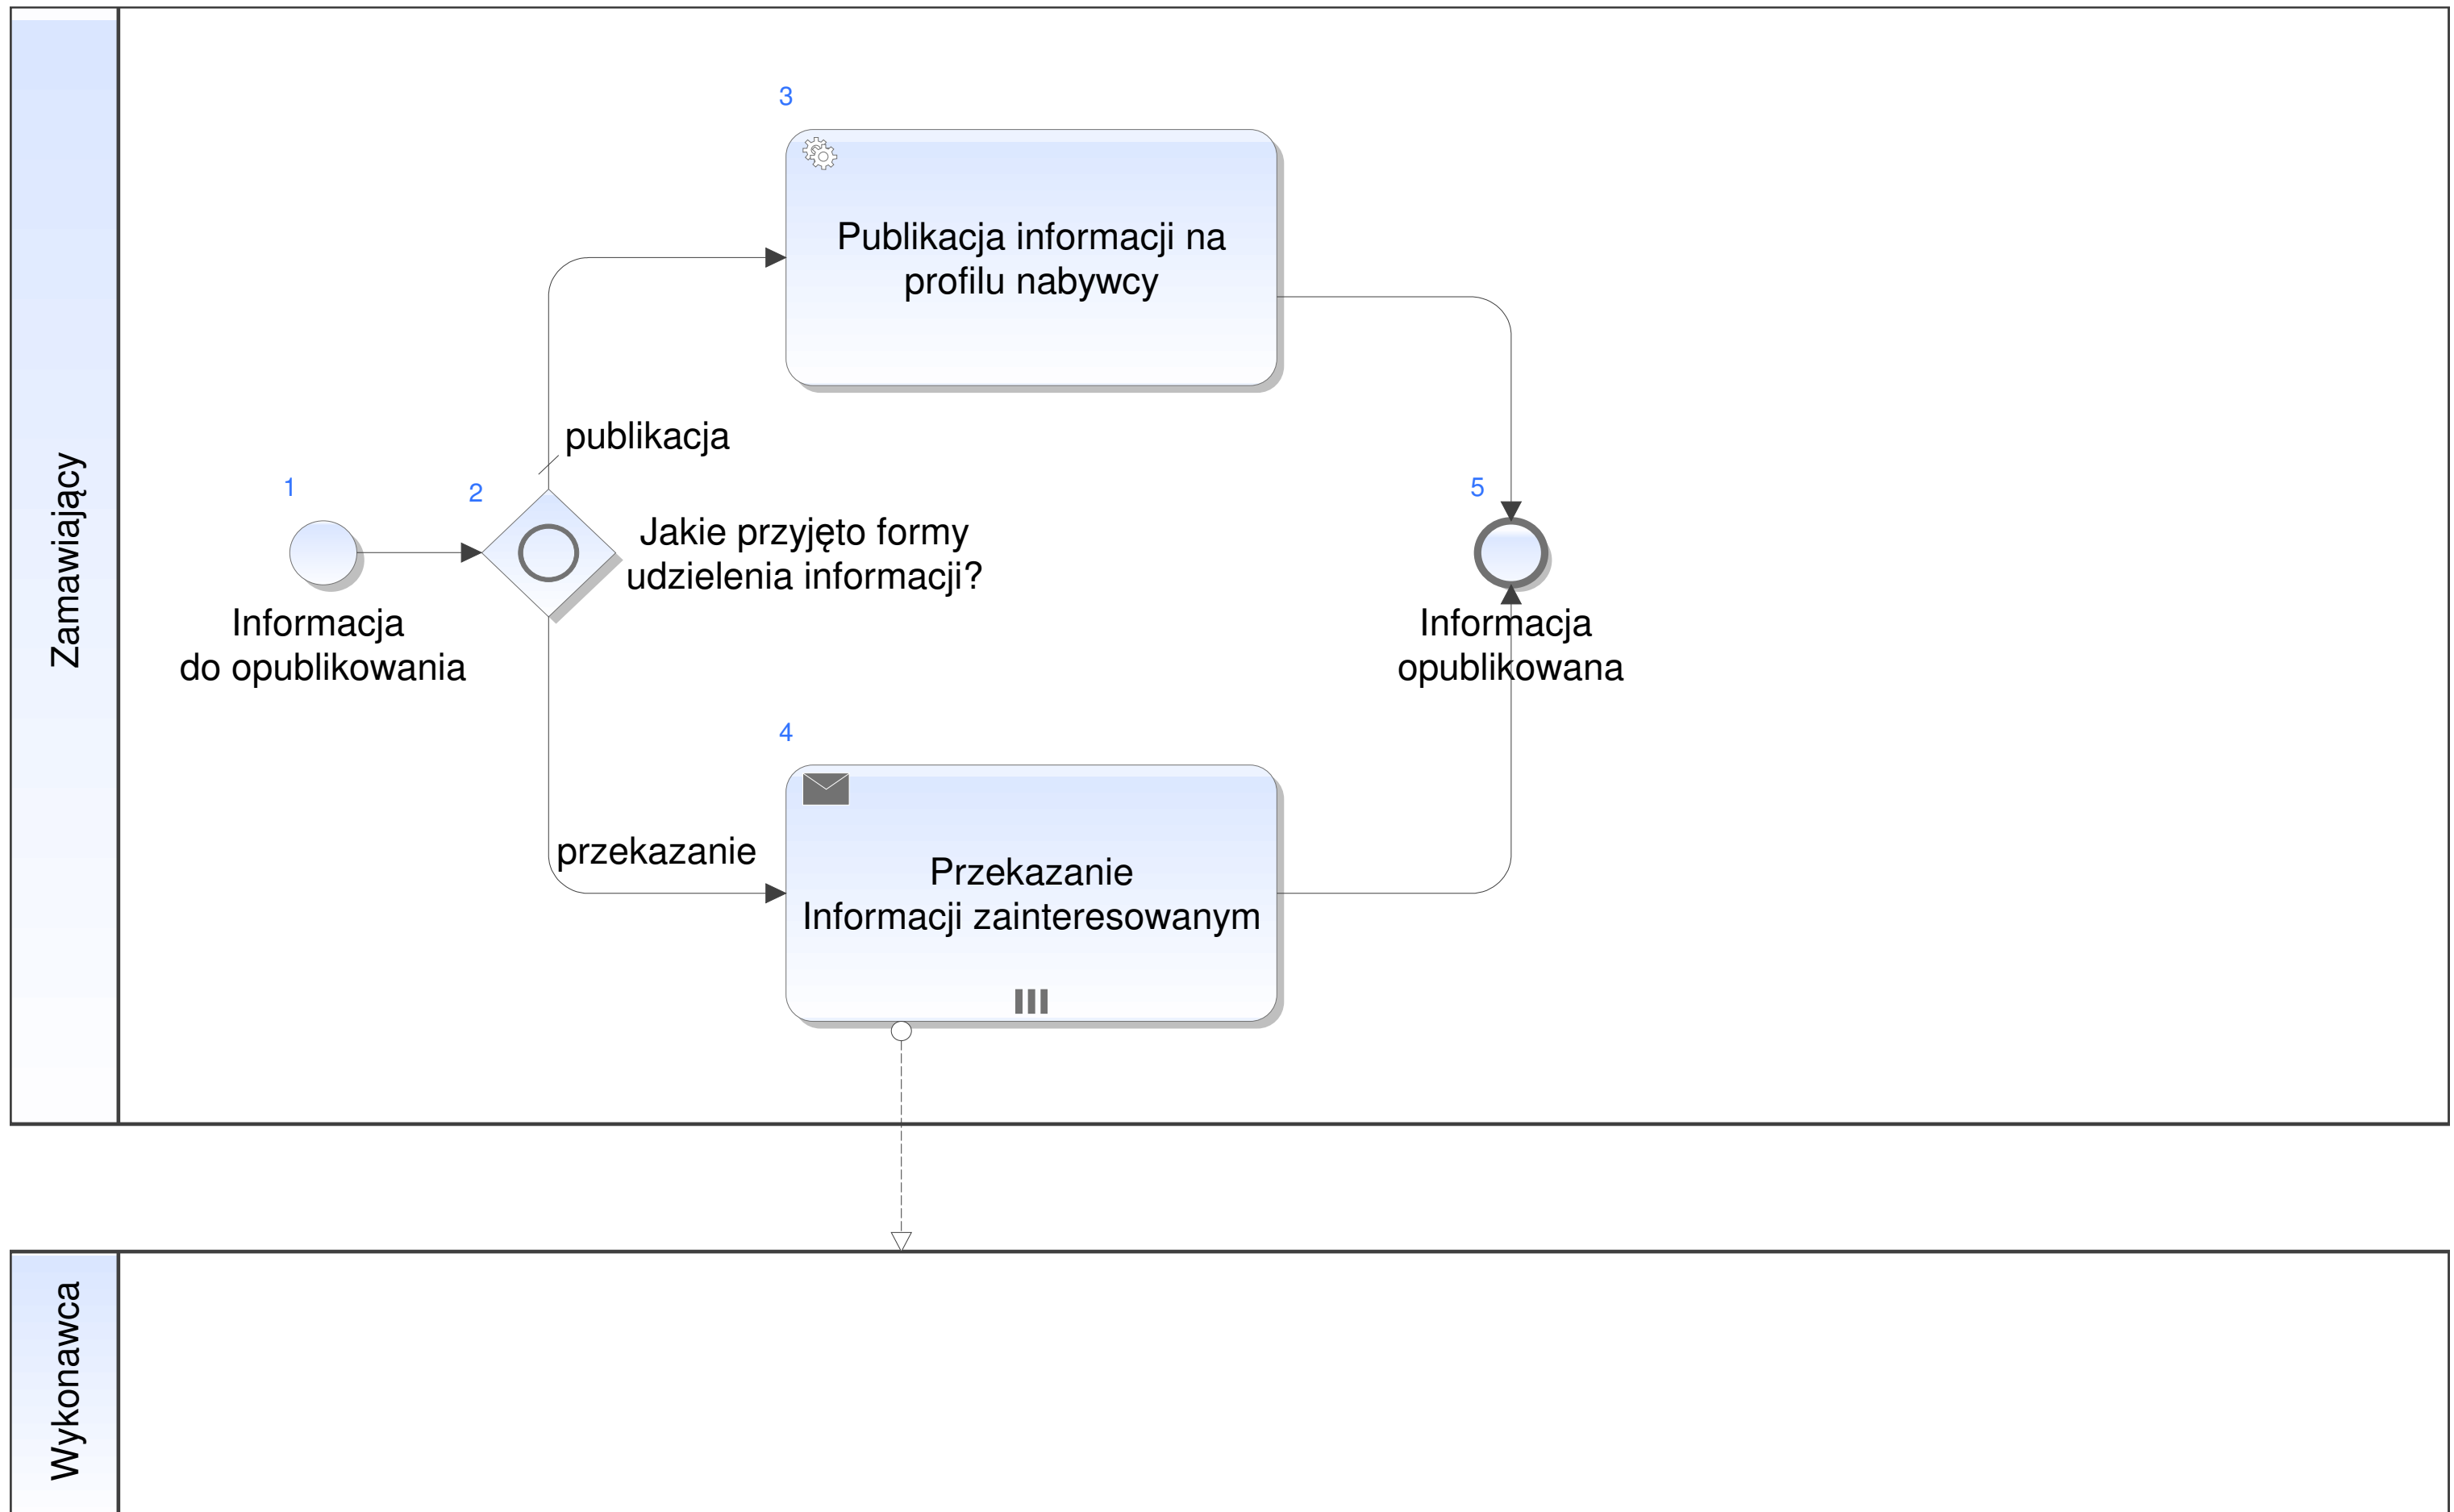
Zamawiający

3

Publikacja informacji na profilu nabywcy

publikacja

1

2

Jakie przyjęto formy udzielenia informacji?

5

Informacja do opublikowania

Informacja opublikowana

4

przekazanie

Przekazanie Informacji zainteresowanym

Wykonawca